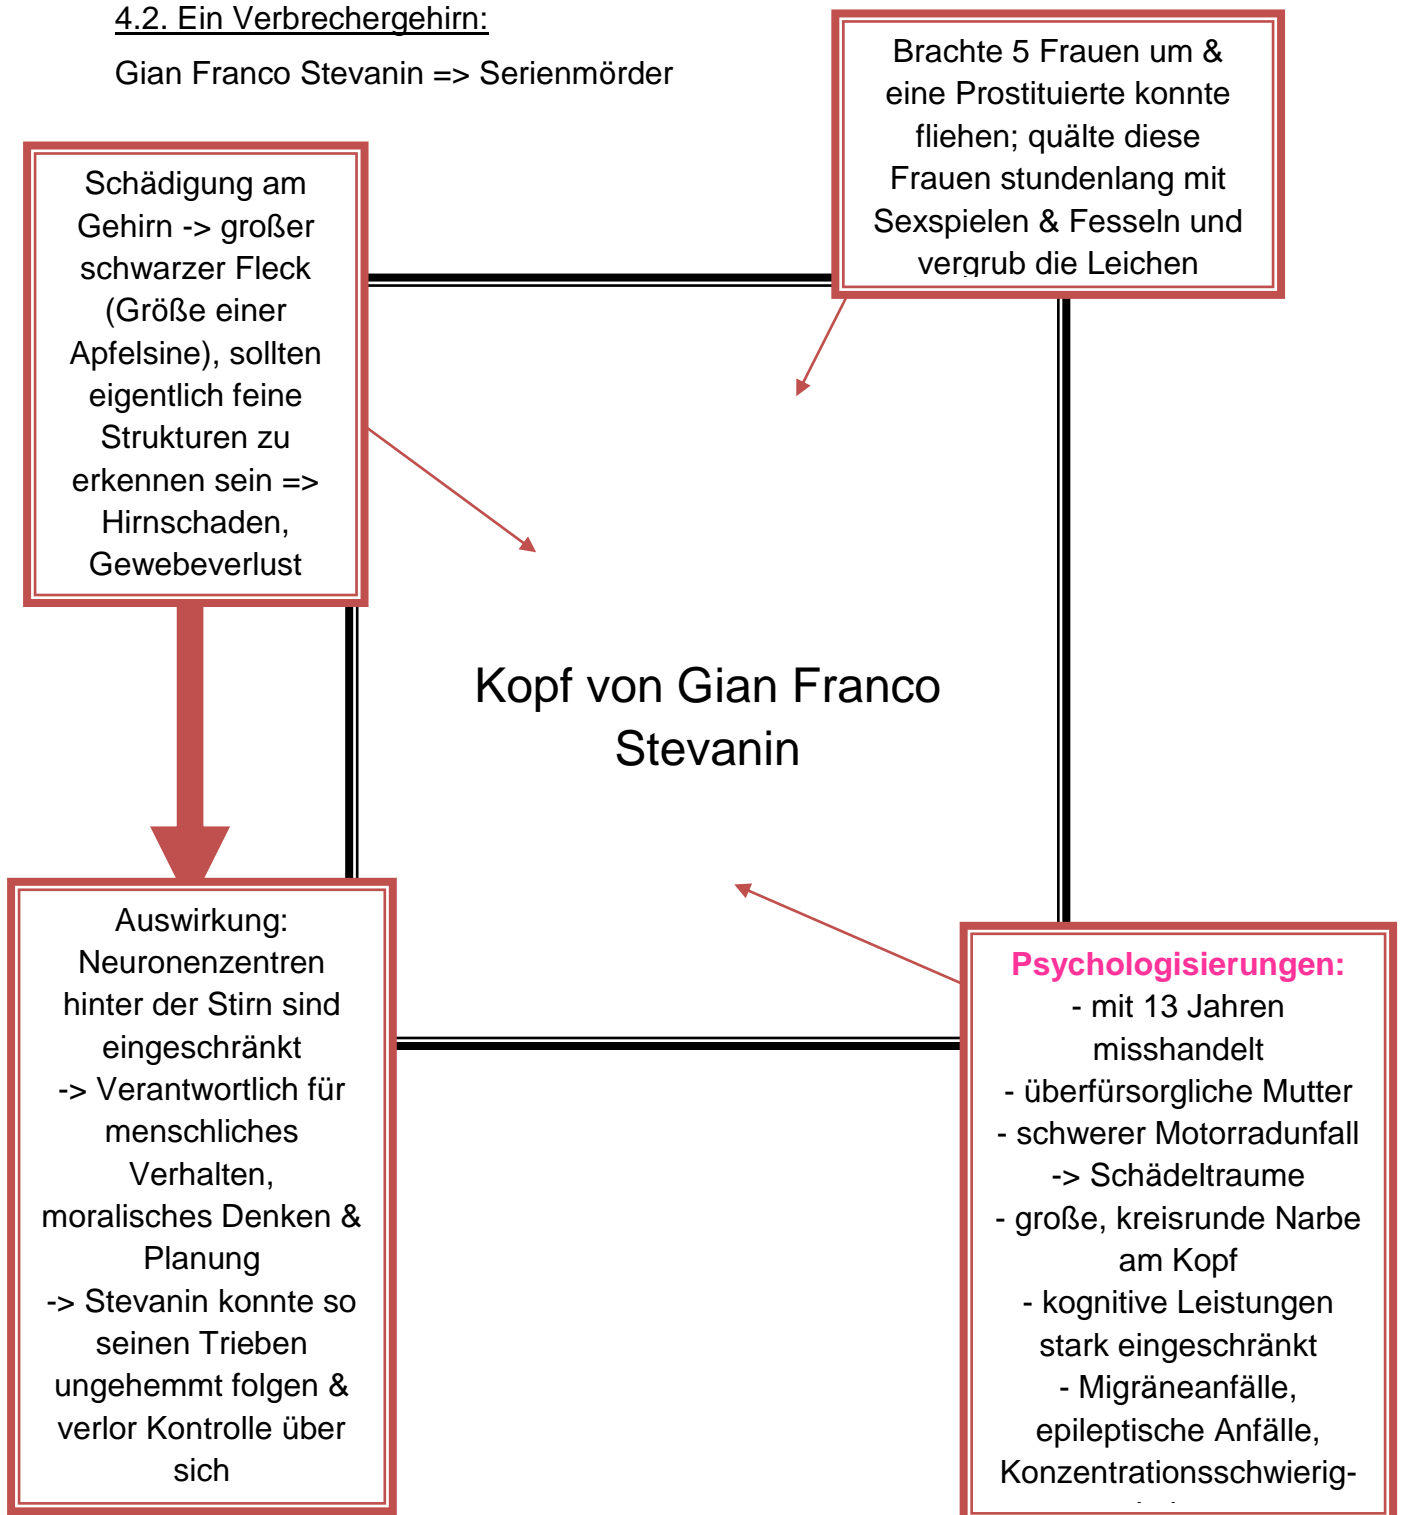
4.2. Ein Verbrechergehirn:

Gian Franco Stevanin => Serienmörder

Brachte 5 Frauen um & eine Prostituierte konnte fliehen; quälte diese Frauen stundenlang mit Sexspielen & Fesseln und vergrub die Leichen

Schädigung am Gehirn -> großer schwarzer Fleck (Größe einer Apfelsine), sollten eigentlich feine Strukturen zu erkennen sein => Hirnschaden, Gewebeverlust

Kopf von Gian Franco Stevanin

Auswirkung: Neuronenzentren hinter der Stirn sind eingeschränkt
-> Verantwortlich für menschliches Verhalten, moralisches Denken & Planung
-> Stevanin konnte so seinen Trieben ungehemmt folgen & verlor Kontrolle über sich

Psychologisierungen:
- mit 13 Jahren misshandelt
- überfürsorgliche Mutter
- schwerer Motorradunfall
-> Schädeltraume
- große, kreisrunde Narbe am Kopf
- kognitive Leistungen stark eingeschränkt
- Migräneanfälle, epileptische Anfälle, Konzentrationsschwierig-
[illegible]